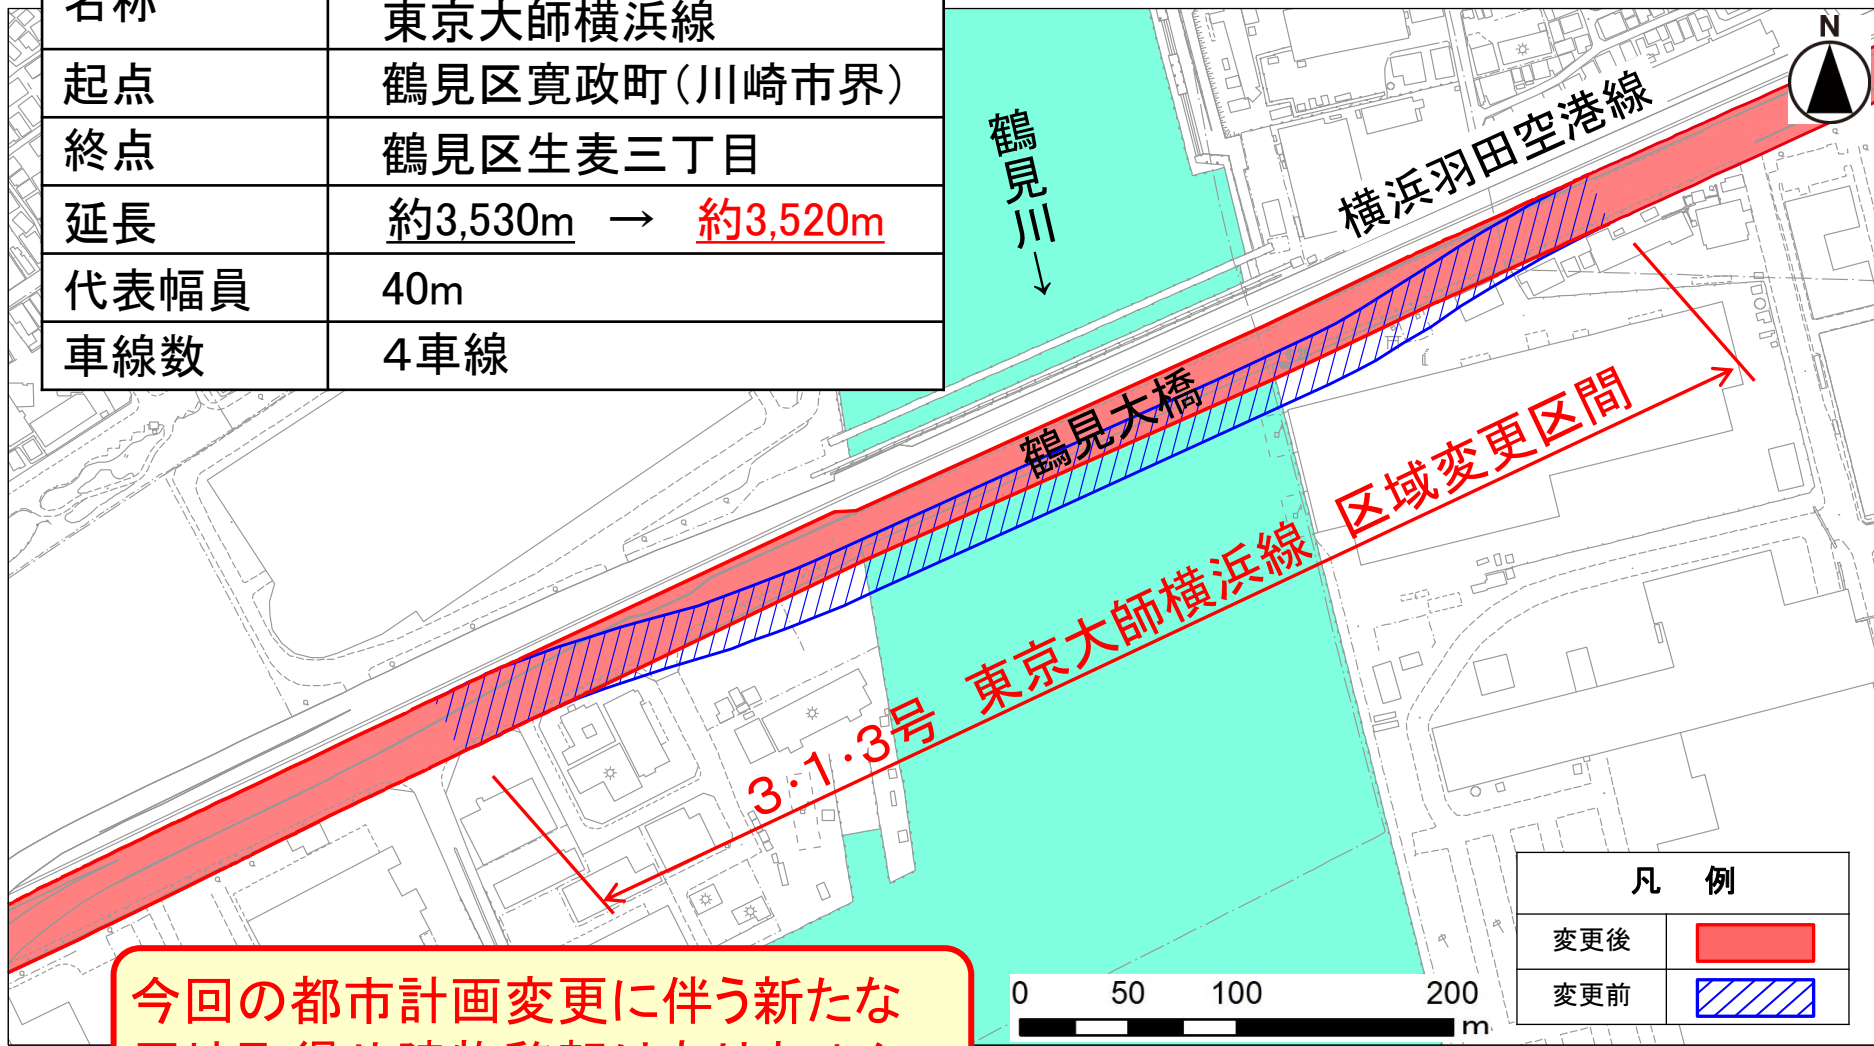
| 名称 | 東京大師横浜線 |
|---|---|
| 起点 | 鶴見区寛政町(川崎市界) |
| 終点 | 鶴見区生麦三丁目 |
| 延長 | 約3,530m → 約3,520m |
| 代表幅員 | 40m |
| 車線数 | 4車線 |

鶴見川

横浜羽田空港線

N

鶴見大橋

区域変更区間

3·1·3号 東京大師横浜線

凡 例

変更後

変更前

0 50 100 200 m

今回の都市計画変更に伴う新たな
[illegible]